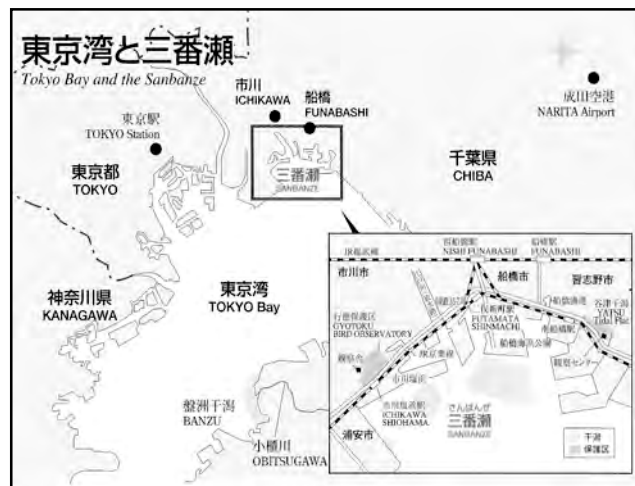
東京湾と三番瀬
Tokyo Bay and the Sanbanze

市川
ICHIKAWA

船橋
FUNABASHI

成田空港
NARITA Airport

東京駅
TOKYO Station

東京都
TOKYO

三番瀬
SANBANZE

千葉県
CHIBA

神奈川県
KANAGAWA

東京湾
TOKYO Bay

盤洲干潟
BANZU

小櫃川
OBITSUGAWA

原木中山
西船橋駅
NISHI FUNABASHI
船橋駅
FUNABASHI

市川市
船橋市
習志野市

行徳保護区
GYOTOKU BIRD OBSERVATORY

二俣新町
FUTAMATA SHINMACHI

谷津干潟
YATSU Tidal Flat

船橋海浜公園

市川塩浜
ICHIKAWA SHIOHAMA

さんばんぜ
三番瀬
SANBANZE

浦安市

干潟
保護区